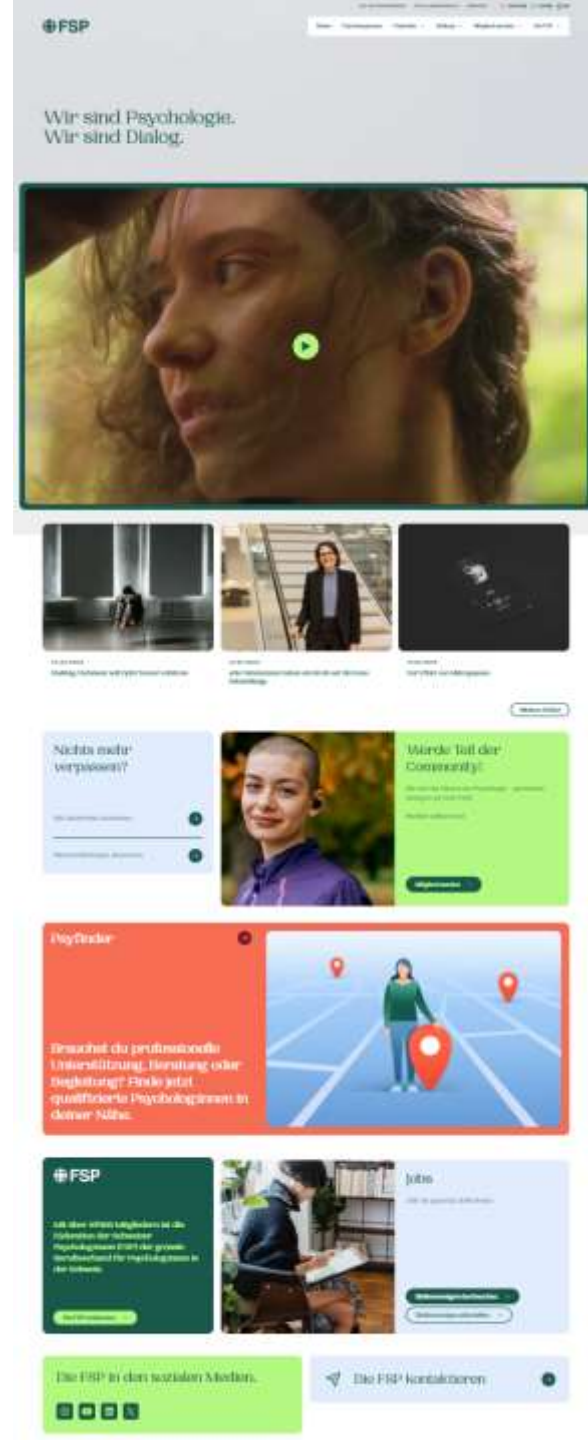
FSP

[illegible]

Wir sind Psychologie.
Wir sind Dialog.

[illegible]

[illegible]

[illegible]

Nichts mehr verpassen?

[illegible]

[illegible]

Werde Teil der Community!

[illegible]

Psyfinder

Brauchst du professionelle Unterstützung, Beratung oder Begleitung? Finde jetzt qualifizierte Psychologinnen in deiner Nähe.

FSP

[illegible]

Jobs

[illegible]

Die FSP in den sozialen Medien.

Die FSP kontaktieren